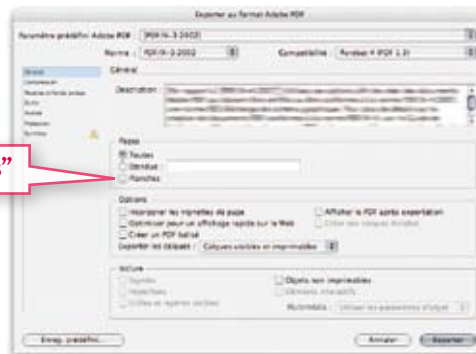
Exporter au format Adobe PDF

Paramètre prédéfini Adobe PDF [PDF/X-3:2002]

Norme : PDF/X-3:2002 Compatibilité : Acrobat 4 (PDF 1.3)

Général
Compression
Repères et fonds perdus
Sortie
Avancé
Protection
Synthèse

Général

Description : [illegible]

Pages
Toutes
Etendue :
Planches

Options
Incorporer les vignettes de page
Optimiser pour un affichage rapide sur le Web
Créer un PDF balisé
Exporter les calques : Calques visibles et imprimables
Afficher le PDF après exportation
Créer des calques Acrobat

Inclure
Signets
Hyperliens
Grilles et repères visibles
Objets non imprimables
Eléments interactifs
Multimédia : Utiliser les paramètres d'objet

Enreg. prédéfini... Annuler Exporter

”